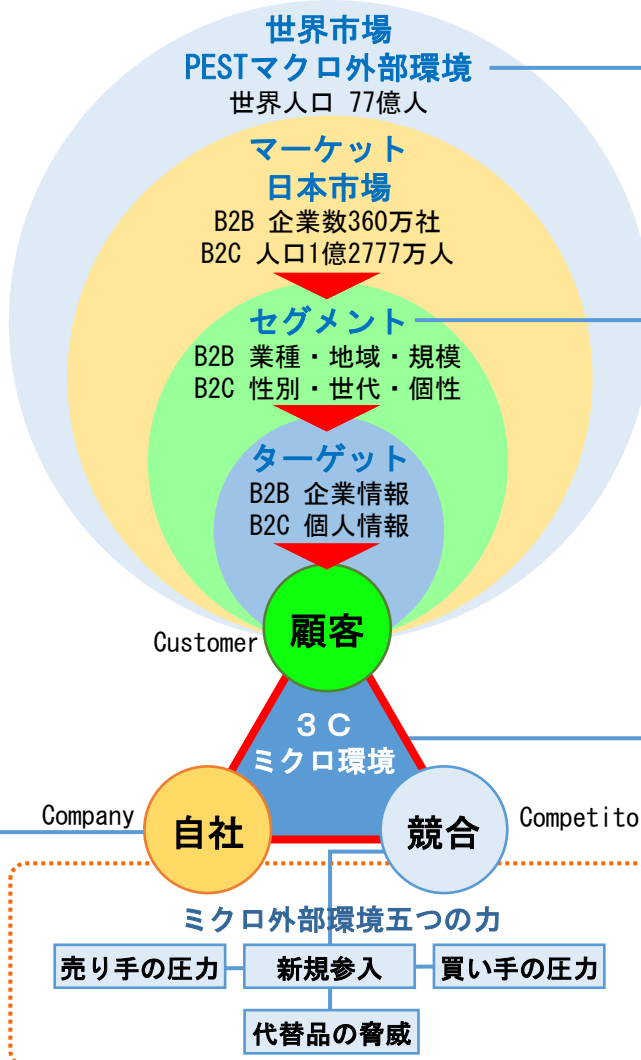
世界市場
PESTマクロ外部環境
世界人口 77億人

マーケット
日本市場
B2B 企業数360万社
B2C 人口1億2777万人

セグメント
B2B 業種・地域・規模
B2C 性別・世代・個性

ターゲット
B2B 企業情報
B2C 個人情報

Customer
顧客

３Ｃ
ミクロ環境

Company
自社

競合
Competito

ミクロ外部環境五つの力
売り手の圧力
新規参入
買い手の圧力
代替品の脅威